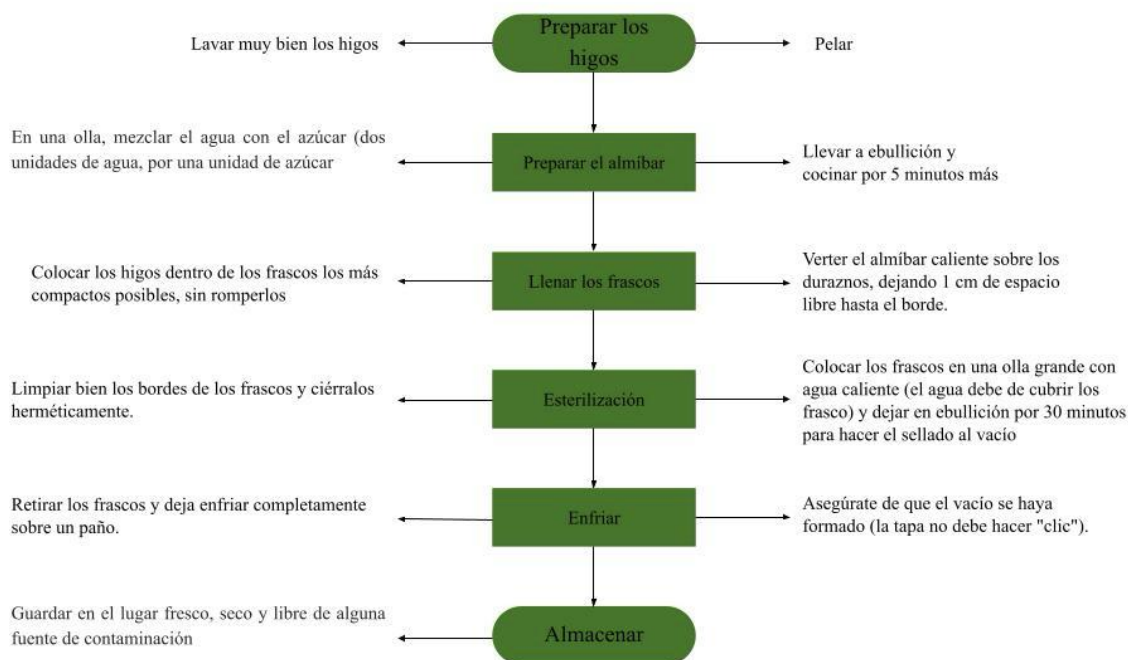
Lavar muy bien los higos

Preparar los higos

Pelar

En una olla, mezclar el agua con el azúcar (dos unidades de agua, por una unidad de azúcar

Preparar el almíbar

Llevar a ebullición y cocinar por 5 minutos más

Colocar los higos dentro de los frascos los más compactos posibles, sin romperlos

Llenar los frascos

Verter el almíbar caliente sobre los duraznos, dejando 1 cm de espacio libre hasta el borde.

Limpiar bien los bordes de los frascos y ciérralos herméticamente.

Esterilización

Colocar los frascos en una olla grande con agua caliente (el agua debe de cubrir los frasco) y dejar en ebullición por 30 minutos para hacer el sellado al vacío

Retirar los frascos y deja enfriar completamente sobre un paño.

Enfriar

Asegúrate de que el vacío se haya formado (la tapa no debe hacer "clic").

Guardar en el lugar fresco, seco y libre de alguna fuente de contaminación

Almacenar